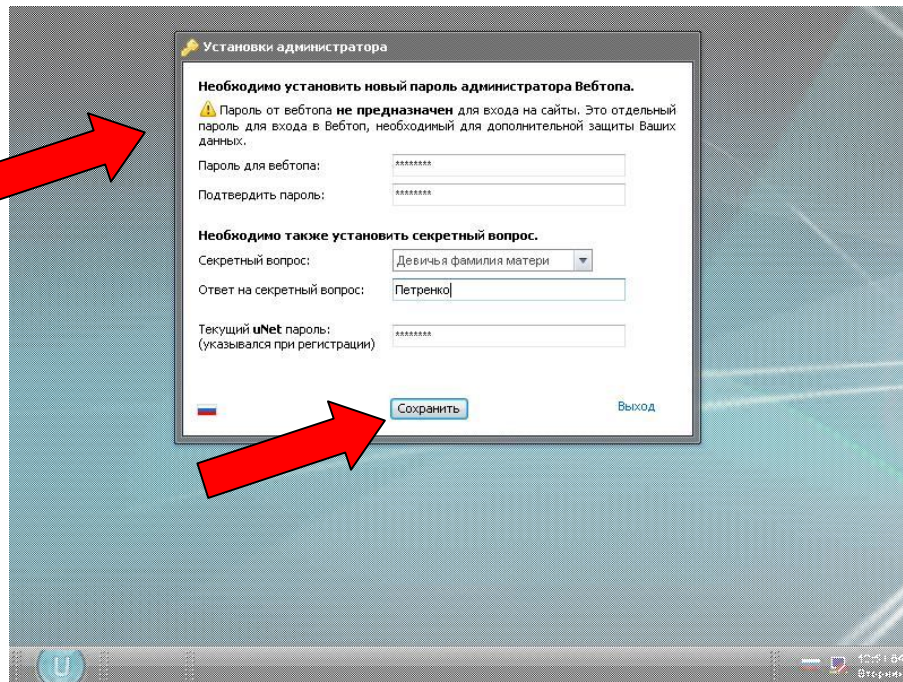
Установки администратора

Необходимо установить новый пароль администратора Вебтопа.

Пароль от вебтопа **не предназначен** для входа на сайты. Это отдельный пароль для входа в Вебтоп, необходимый для дополнительной защиты Ваших данных.

Пароль для вебтопа: ********

Подтвердить пароль: ********

Необходимо также установить секретный вопрос.

Секретный вопрос: Девичья фамилия матери

Ответ на секретный вопрос: Петренко

Текущий **uNet** пароль: (указывался при регистрации) ********

Сохранить

Выход

U

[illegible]
Вторник